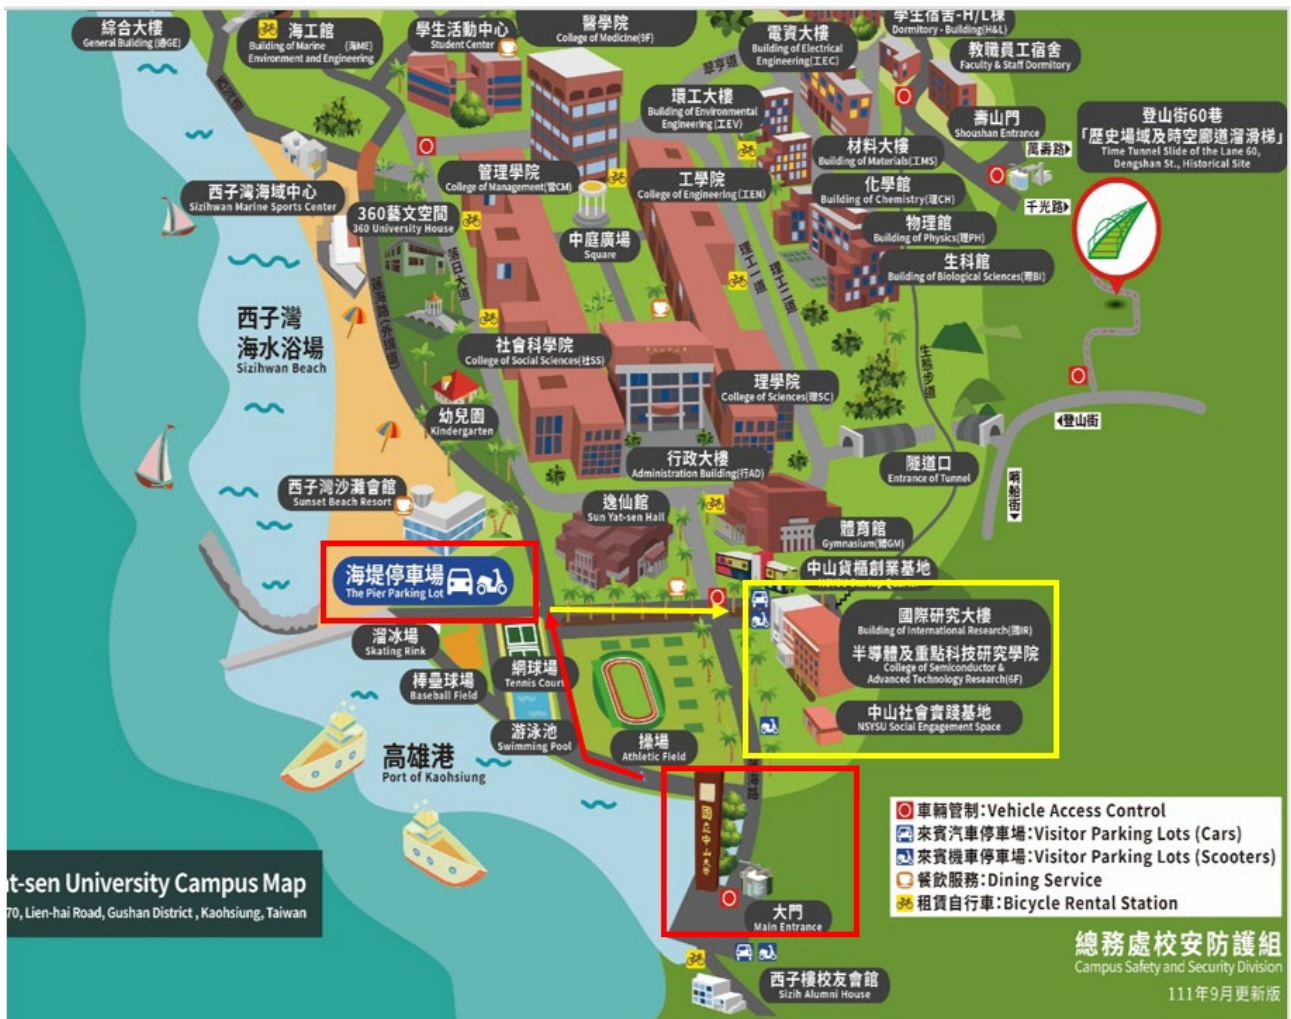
綜合大樓
General Building (綜GE)

海工館
Building of Marine Environment and Engineering (海ME)

學生活動中心
Student Center

醫學院
College of Medicine(醫)

學生宿舍-H/L棟
Dormitory - Building(H&L)

電資大樓
Building of Electrical Engineering(工EC)

教職員工宿舍
Faculty & Staff Dormitory

翠亨道

環工大樓
Building of Environmental Engineering (工EV)

壽山門
Shoushan Entrance

萬壽路

登山街60巷
「歷史場域及時空廊道溜滑梯」
Time Tunnel Slide of the Lane 60, Dengshan St., Historical Site

千光路

材料大樓
Building of Materials(工MS)

化學館
Building of Chemistry(理CH)

物理館
Building of Physics(理PH)

生科館
Building of Biological Sciences(理BI)

西子灣海域中心
Sizihwan Marine Sports Center

管理學院
College of Management(管CM)

工學院
College of Engineering (工EN)

360藝文空間
360 University House

中庭廣場
Square

落日大道

蓮海路(外環道)

理工一道

理工二道

生態步道

西子灣
海水浴場
Sizihwan Beach

社會科學院
College of Social Sciences(社SS)

理學院
College of Sciences(理SC)

登山街

幼兒園
Kindergarten

行政大樓
Administration Building(行AD)

隧道口
Entrance of Tunnel

明誠街

西子灣沙灘會館
Sunset Beach Resort

逸仙館
Sun Yat-sen Hall

體育館
Gymnasium(體GM)

中山貨櫃創業基地

海堤停車場
The Pier Parking Lot

國際研究大樓
Building of International Research(國IR)

半導體及重點科技研究學院
College of Semiconductor & Advanced Technology Research(6F)

溜冰場
Skating Rink

網球場
Tennis Court

棒壘球場
Baseball Field

中山社會實踐基地
NSYSU Social Engagement Space

游泳池
Swimming Pool

操場
Athletic Field

高雄港
Port of Kaohsiung

蓮海路

國立中山大學

t-sen University Campus Map
70, Lien-hai Road, Gushan District , Kaohsiung, Taiwan

大門
Main Entrance

車輛管制:Vehicle Access Control
來賓汽車停車場:Visitor Parking Lots (Cars)
來賓機車停車場:Visitor Parking Lots (Scooters)
餐飲服務:Dining Service
租賃自行車:Bicycle Rental Station

總務處校安防護組
Campus Safety and Security Division
111年9月更新版

西子樓校友會館
Sizih Alumni House